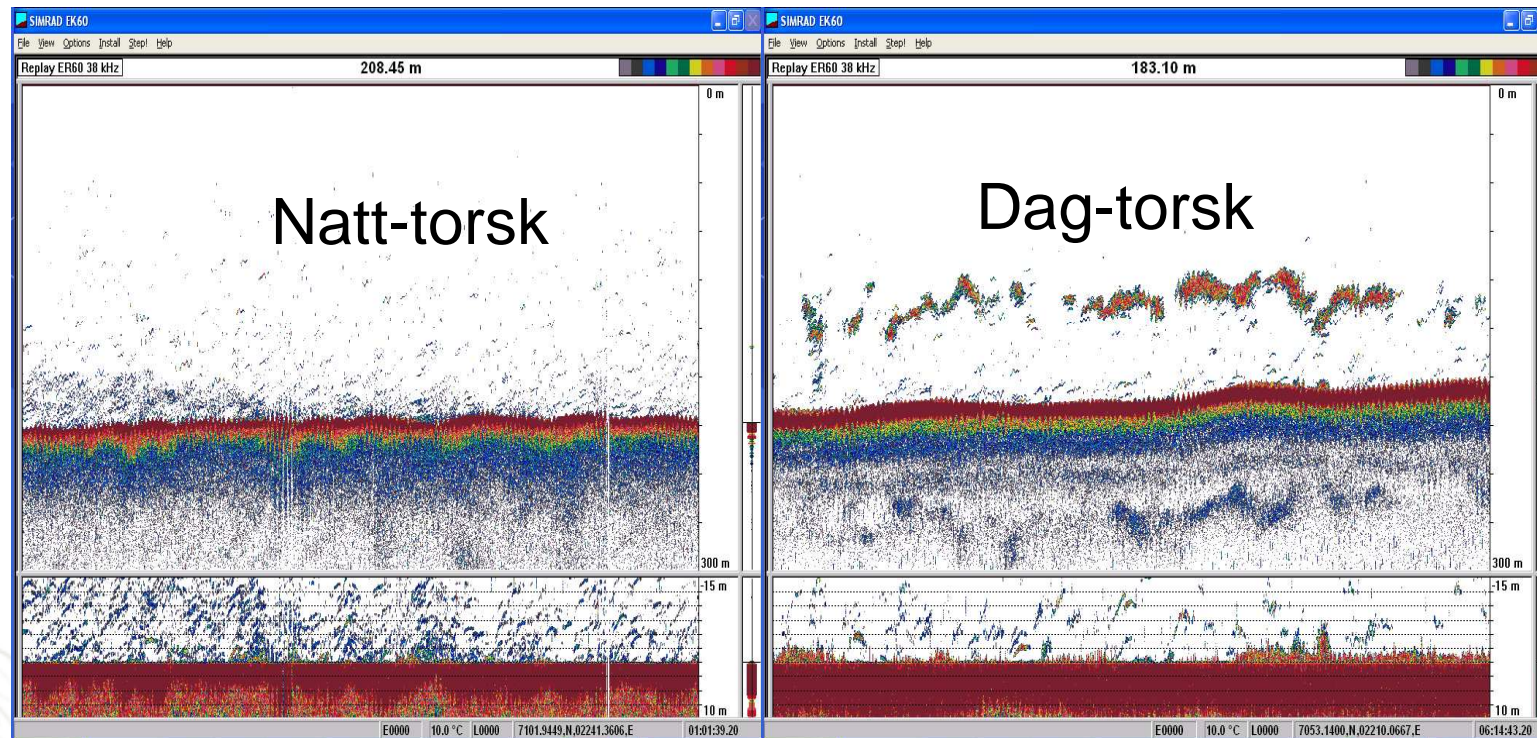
SIMRAD EK60

File View Options Install Step! Help

Replay ER60 38 kHz

208.45 m

0 m

Natt-torsk

300 m

-15 m

10 m

E0000 10.0 °C L0000 7101.9449,N,02241.3606,E 01:01:39.20

SIMRAD EK60

File View Options Install Step! Help

Replay ER60 38 kHz

183.10 m

0 m

Dag-torsk

300 m

-15 m

10 m

E0000 10.0 °C L0000 7053.1400,N,02210.0667,E 06:14:43.20